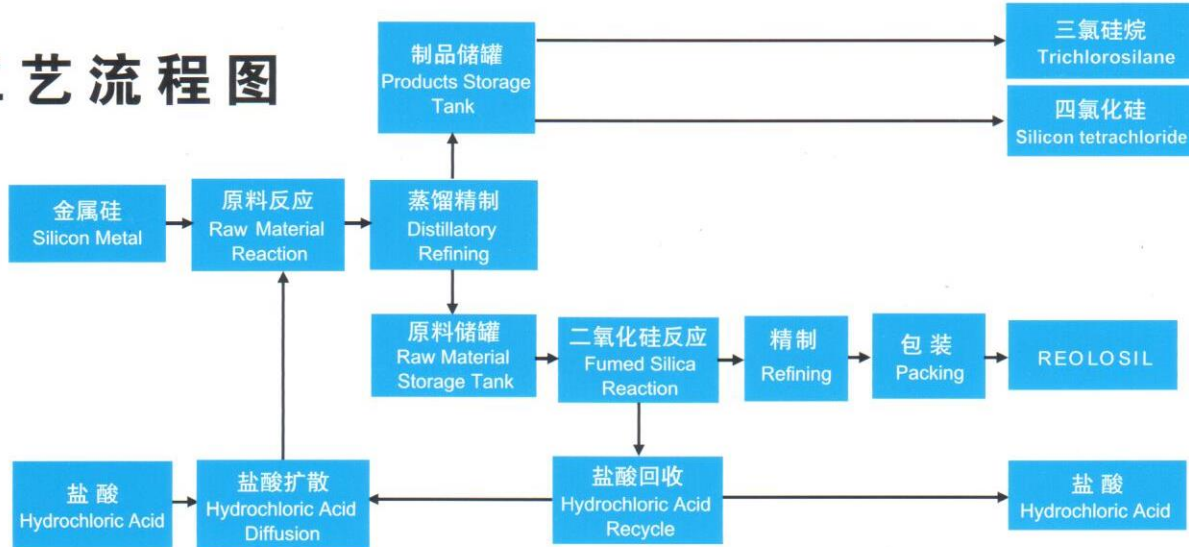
艺流程图

制品储罐
Products Storage Tank

三氯硅烷
Trichlorosilane

四氯化硅
Silicon tetrachloride

金属硅
Silicon Metal

原料反应
Raw Material Reaction

蒸馏精制
Distillatory Refining

原料储罐
Raw Material Storage Tank

二氧化硅反应
Fumed Silica Reaction

精制
Refining

包装
Packing

REOLOSIL

盐酸
Hydrochloric Acid

盐酸扩散
Hydrochloric Acid Diffusion

盐酸回收
Hydrochloric Acid Recycle

盐酸
Hydrochloric Acid